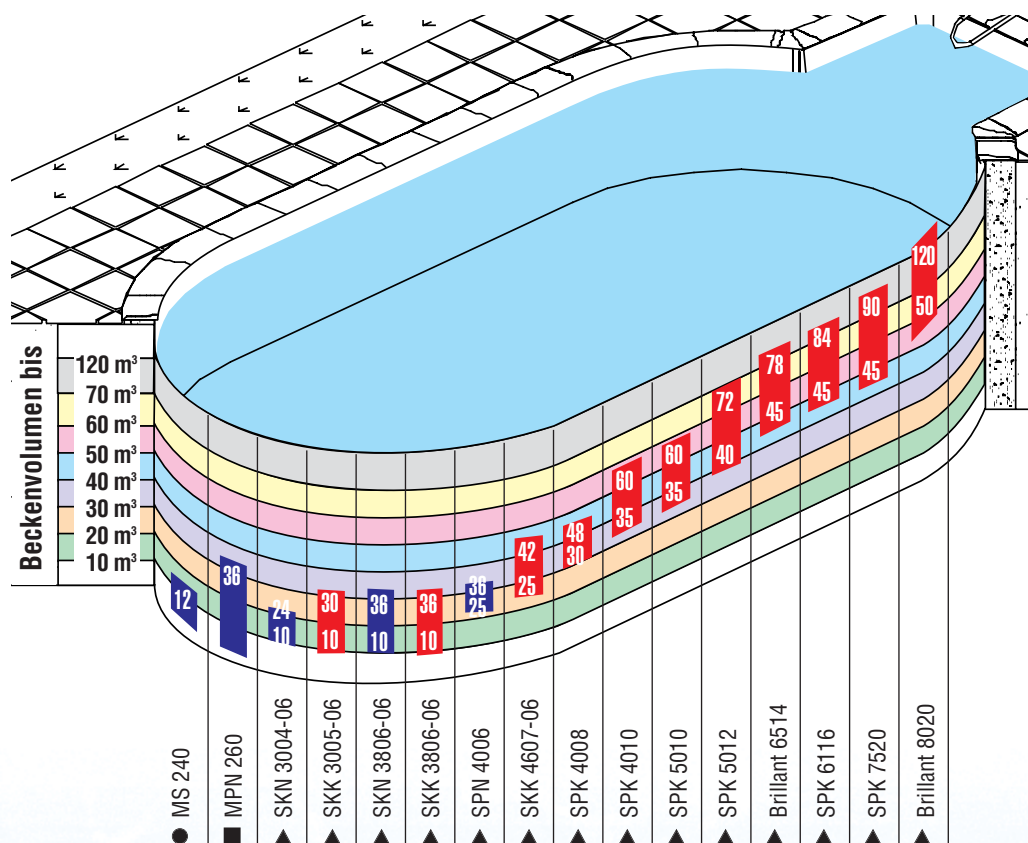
Beckenvolumen bis
120 m³
70 m³
60 m³
50 m³
40 m³
30 m³
20 m³
10 m³

12
36
24 10
30 10
36 10
36 10
36 25
42 25
48 30
60 35
60 35
72 40
78 45
84 45
90 45
120 50

● MS 240
■ MPN 260
▲ SKN 3004-06
▲ SKK 3005-06
▲ SKN 3806-06
▲ SKK 3806-06
▲ SPN 4006
▲ SKK 4607-06
▲ SPK 4008
▲ SPK 4010
▲ SPK 5010
▲ SPK 5012
▲ Brillant 6514
▲ SPK 6116
▲ SPK 7520
▲ Brillant 8020